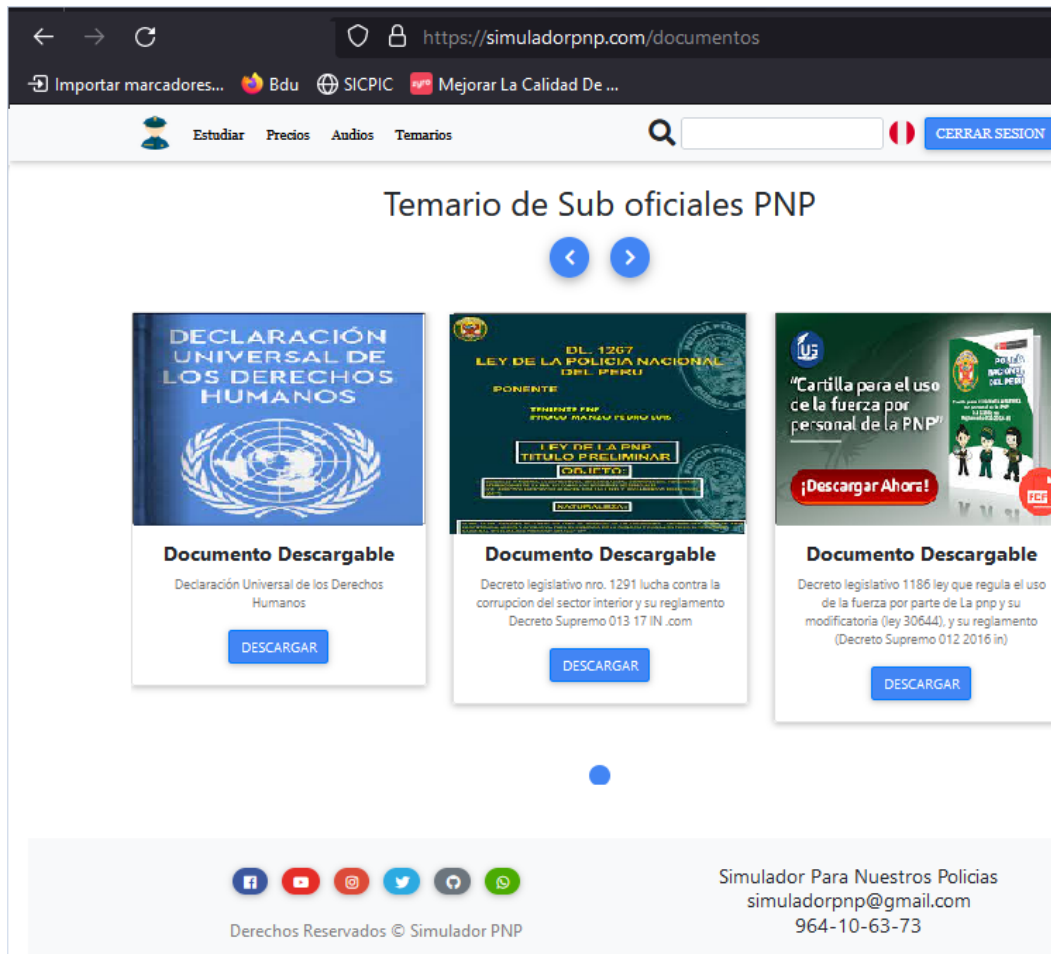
https://simuladorpnp.com/documentos

Importar marcadores... Bdu SICPIC Mejorar La Calidad De ...

Estudiar Precios Audios Temarios

CERRAR SESION

Temario de Sub oficiales PNP

DECLARACIÓN UNIVERSAL DE LOS DERECHOS HUMANOS

Documento Descargable

Declaración Universal de los Derechos Humanos

DESCARGAR

DL. 1267
LEY DE LA POLICIA NACIONAL DEL PERU
PONENTE
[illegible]
LEY DE LA PNP
TITULO PRELIMINAR
OBJETO:
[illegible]
NATURALEZA:
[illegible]

Documento Descargable

Decreto legislativo nro. 1291 lucha contra la corrupcion del sector interior y su reglamento Decreto Supremo 013 17 IN .com

DESCARGAR

"Cartilla para el uso de la fuerza por personal de la PNP"

¡Descargar Ahora!

Documento Descargable

Decreto legislativo 1186 ley que regula el uso de la fuerza por parte de La pnp y su modificatoria (ley 30644), y su reglamento (Decreto Supremo 012 2016 in)

DESCARGAR

Derechos Reservados © Simulador PNP

Simulador Para Nuestros Policias
simuladorpnp@gmail.com
964-10-63-73